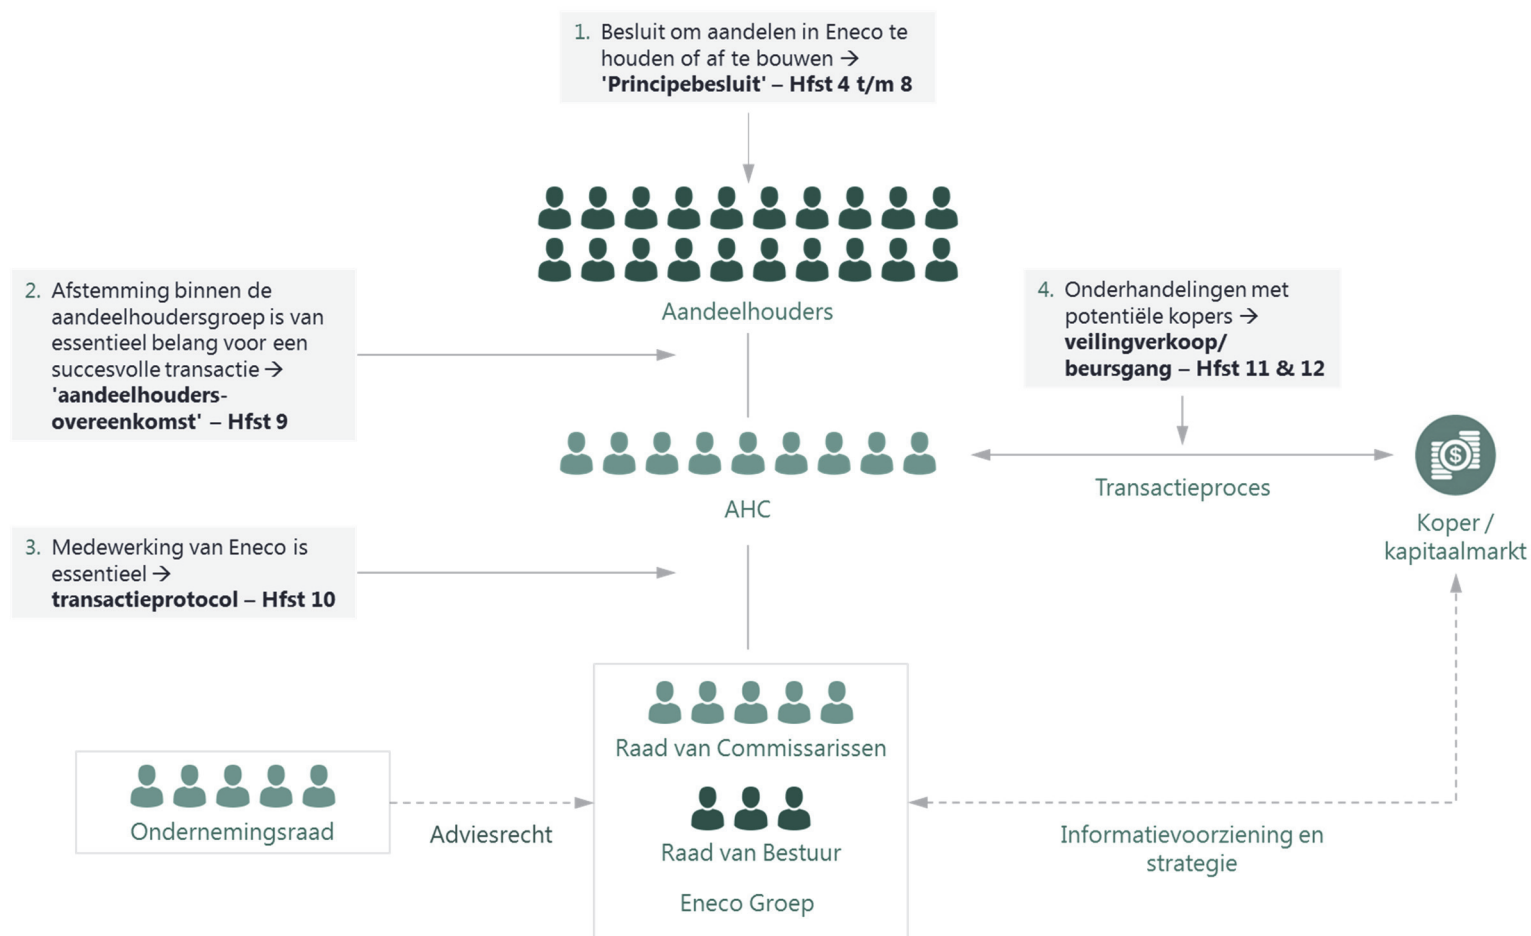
1. Besluit om aandelen in Eneco te houden of af te bouwen → **'Principebesluit' – Hfst 4 t/m 8**

Aandeelhouders

2. Afstemming binnen de aandeelhoudersgroep is van essentieel belang voor een succesvolle transactie → **'aandeelhouders-overeenkomst' – Hfst 9**

4. Onderhandelingen met potentiële kopers → **veilingverkoop/ beursgang – Hfst 11 & 12**

AHC

Transactieproces

Koper / kapitaalmarkt

3. Medewerking van Eneco is essentieel → **transactieprotocol – Hfst 10**

Raad van Commissarissen

Ondernemingsraad

Adviesrecht

Raad van Bestuur

Informatievoorziening en strategie

Eneco Groep